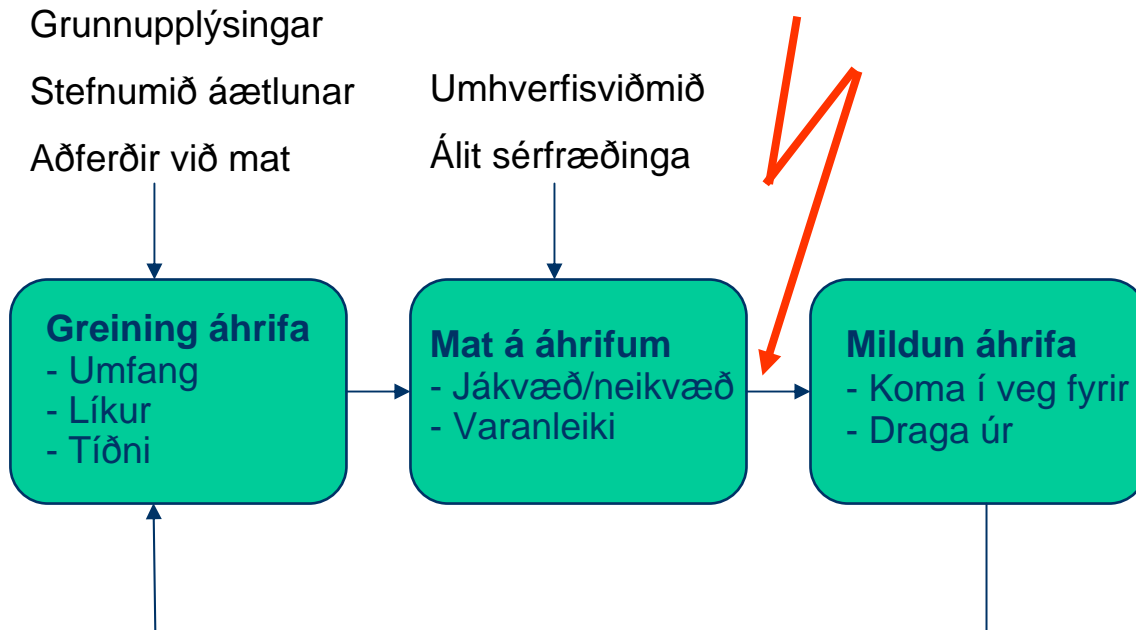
Grunnupplýsingar

Stefnumið áætlunar

Aðferðir við mat

Umhverfisviðmið

Álit sérfræðinga

**Greining áhrifa**
- Umfang
- Líkur
- Tíðni

**Mat á áhrifum**
- Jákvæð/neikvæð
- Varanleiki

**Mildun áhrifa**
- Koma í veg fyrir
- Draga úr